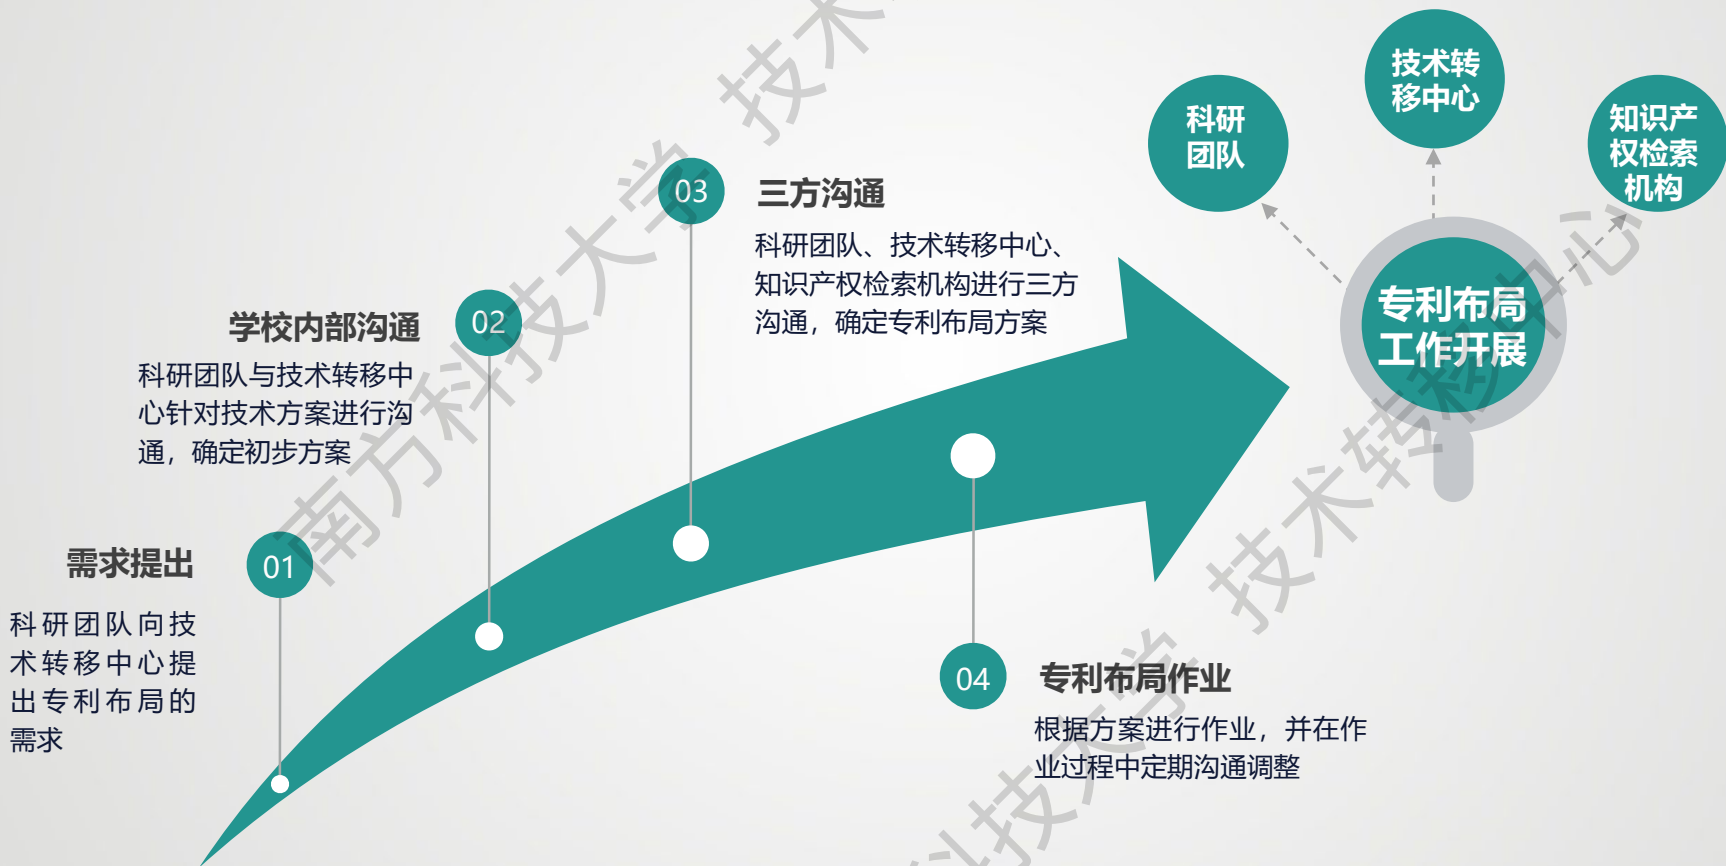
科研团队

技术转移中心

知识产权检索机构

03

三方沟通

科研团队、技术转移中心、知识产权检索机构进行三方沟通，确定专利布局方案

02

学校内部沟通

科研团队与技术转移中心针对技术方案进行沟通，确定初步方案

专利布局工作开展

01

需求提出

科研团队向技术转移中心提出专利布局的需求

04

专利布局作业

根据方案进行作业，并在作业过程中定期沟通调整

南方科技大学 技术转移中心

技术转移中心

科技大学